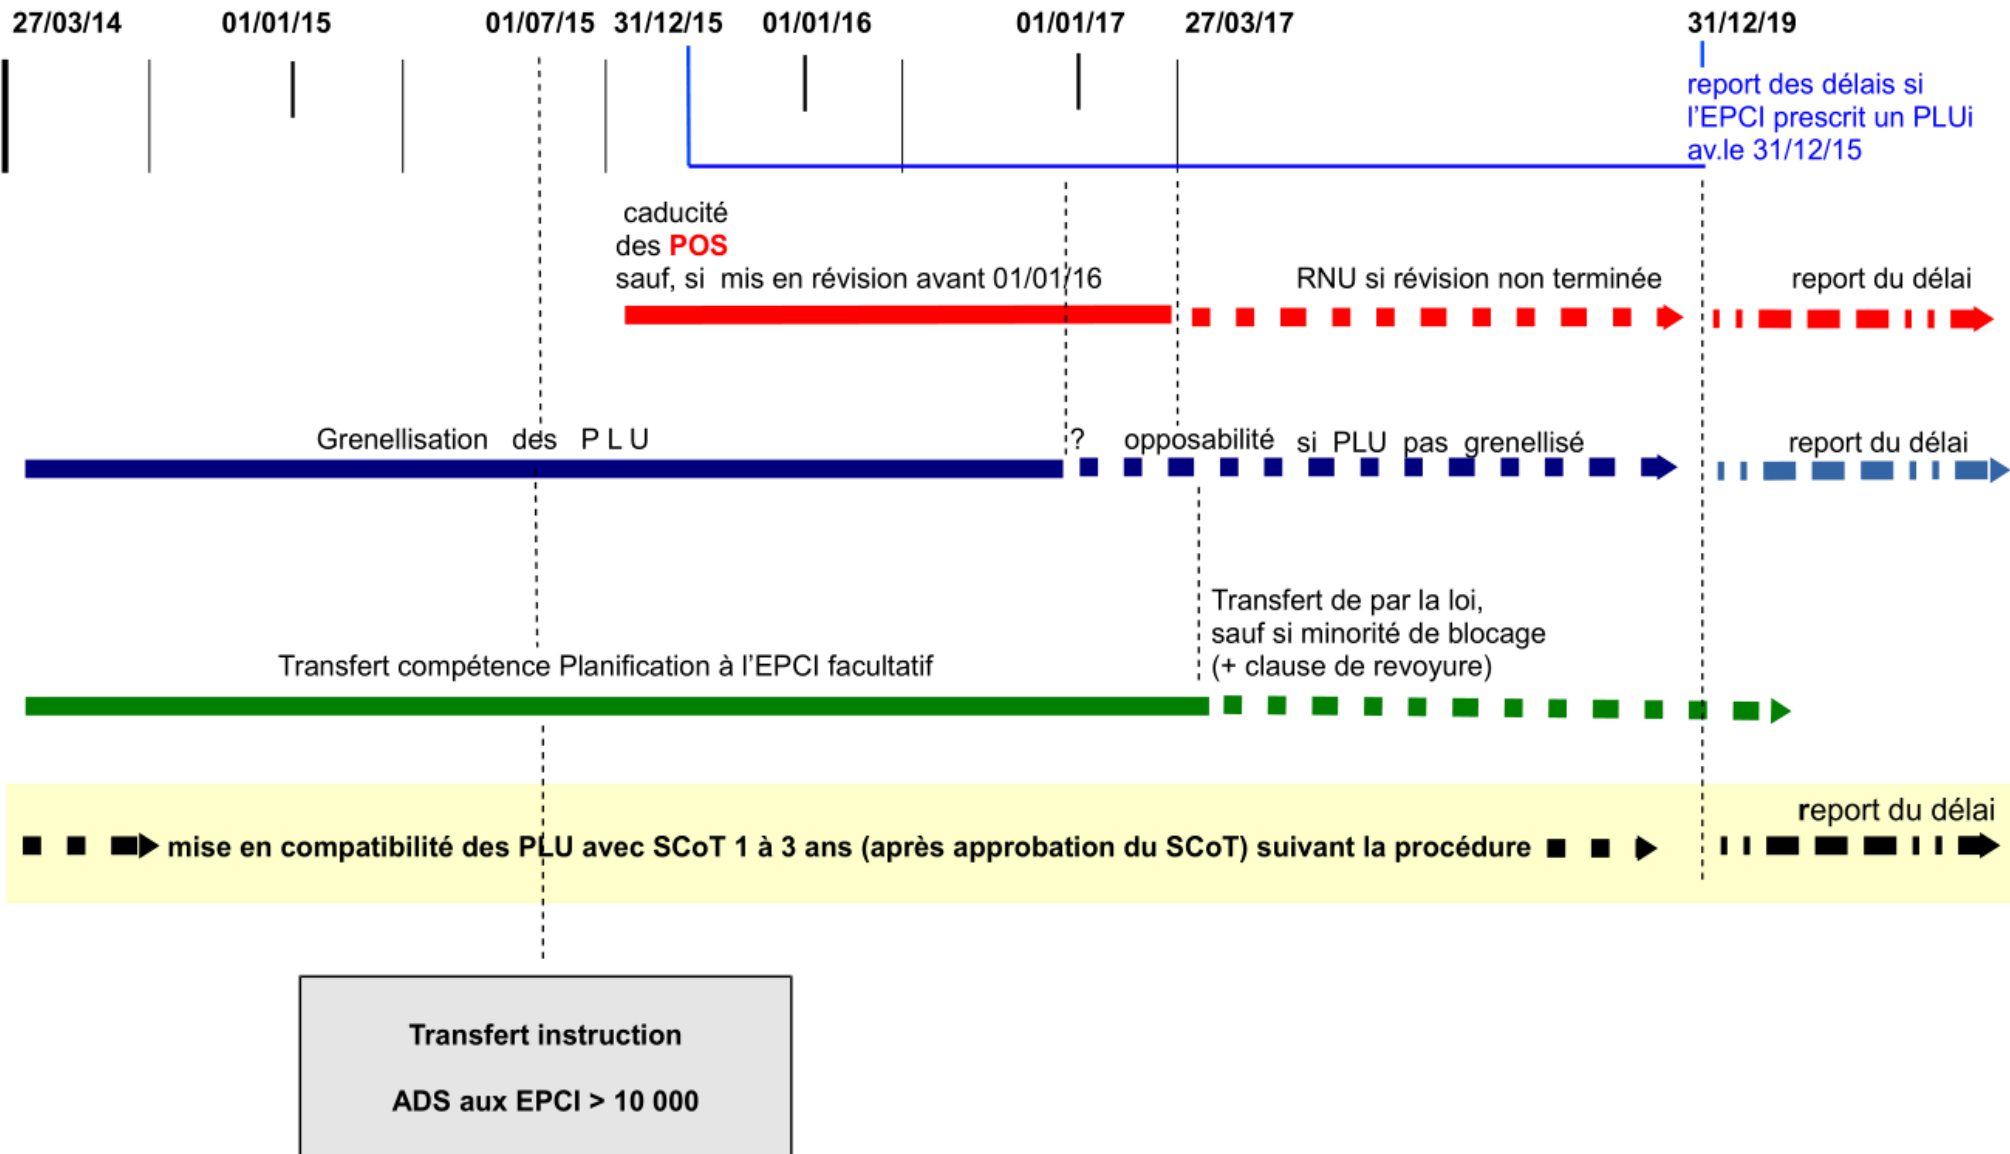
27/03/14 01/01/15 01/07/15 31/12/15 01/01/16 01/01/17 27/03/17 31/12/19

report des délais si l'EPCI prescrit un PLUi av.le 31/12/15

caducité des POS sauf, si mis en révision avant 01/01/16

RNU si révision non terminée

report du délai

Grenellisation des P L U

? opposabilité si PLU pas grenellisé

report du délai

Transfert de par la loi, sauf si minorité de blocage (+ clause de revoyure)

Transfert compétence Planification à l'EPCI facultatif

report du délai

mise en compatibilité des PLU avec SCoT 1 à 3 ans (après approbation du SCoT) suivant la procédure

Transfert instruction

ADS aux EPCI > 10 000